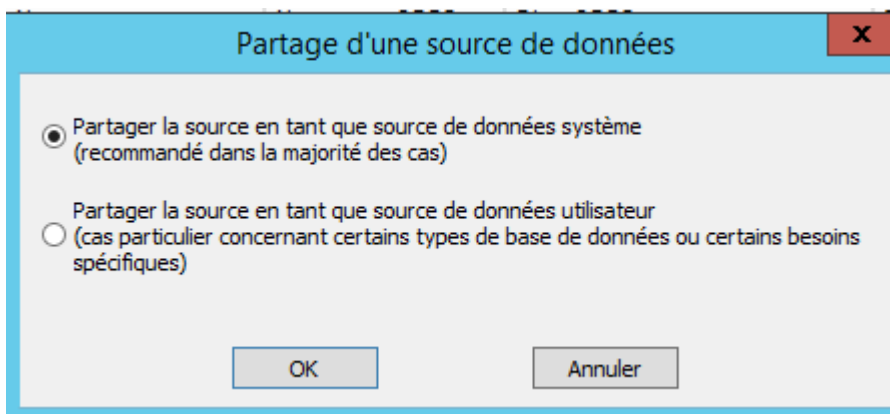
Partage d'une source de données

x

Partager la source en tant que source de données système (recommandé dans la majorité des cas)

Partager la source en tant que source de données utilisateur (cas particulier concernant certains types de base de données ou certains besoins spécifiques)

OK

Annuler